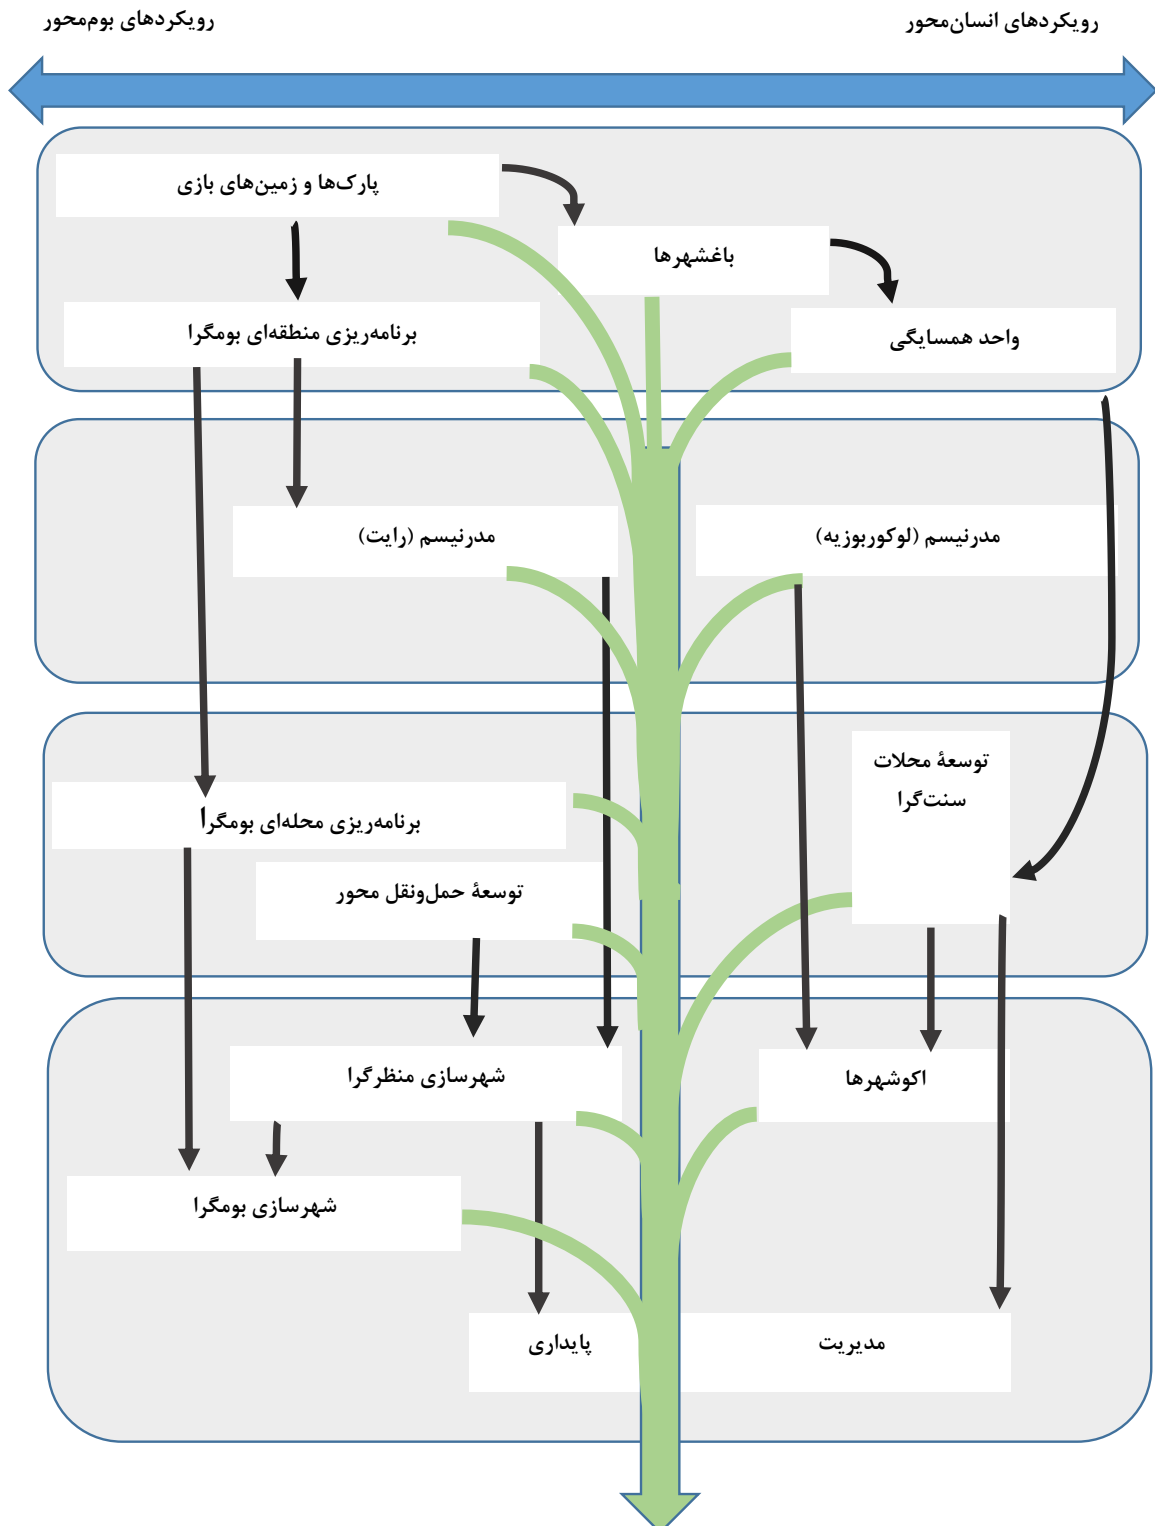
رویکردهای انسان‌محور

رویکردهای بوم‌محور

پارک‌ها و زمین‌های بازی

باغشهرها

برنامه‌ریزی منطقه‌ای بومگرا

واحد همسایگی

مدرنیسم (رایت)

مدرنیسم (لوکوربوزیه)

توسعهٔ محلات سنت‌گرا

برنامه‌ریزی محله‌ای بومگرا

توسعهٔ حمل‌ونقل محور

شهرسازی منظرگرا

اکوشهرها

شهرسازی بومگرا

پایداری

مدیریت